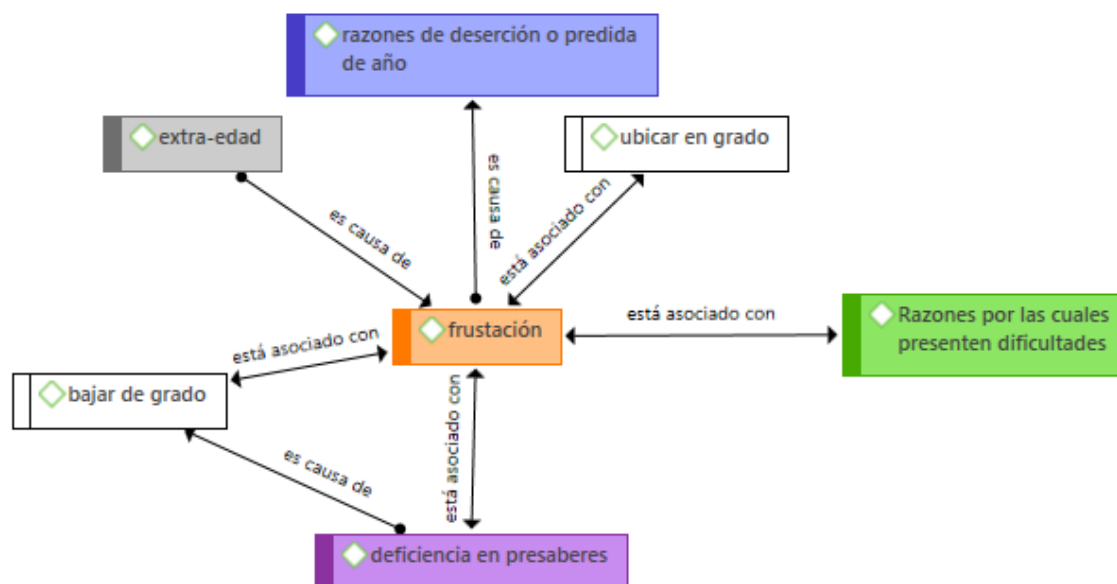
razones de deserción o predida de año

extra-edad

ubicar en grado

es causa de

es causa de

está asociado con

frustación

está asociado con

Razones por las cuales presenten dificultades

está asociado con

bajar de grado

está asociado con

es causa de

deficiencia en presaberes